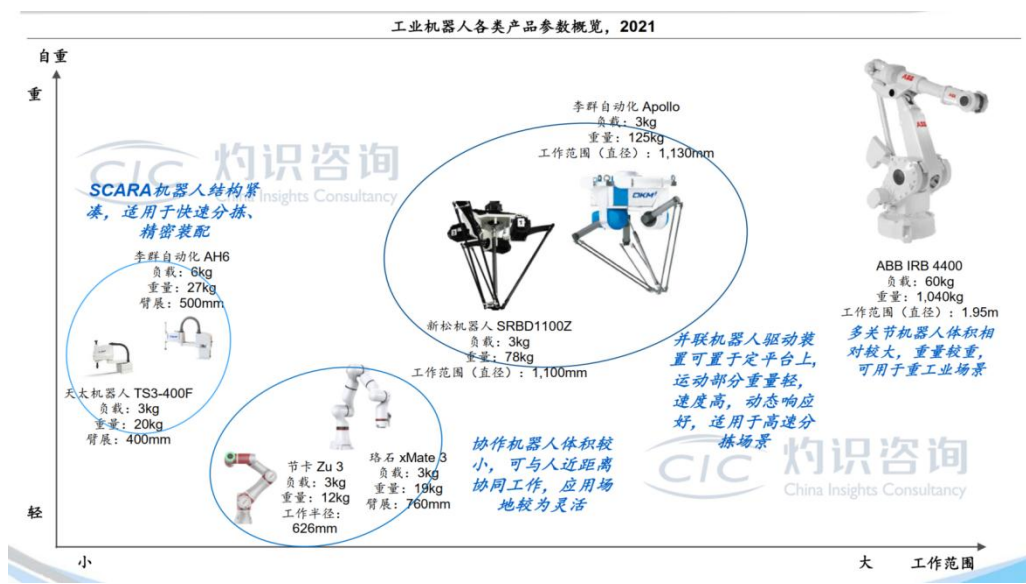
工业机器人各类产品参数概览，2021

自重

重

轻

小

大

工作范围

CIC 灼识咨询
China Insights Consultancy

SCARA机器人结构紧凑，适用于快速分拣、精密装配

李群自动化 AH6
负载：6kg
重量：27kg
臂展：500mm

天太机器人 TS3-400F
负载：3kg
重量：20kg
臂展：400mm

李群自动化 Apollo
负载：3kg
重量：125kg
工作范围（直径）：1,130mm

新松机器人 SRBD1100Z
负载：3kg
重量：78kg
工作范围（直径）：1,100mm

并联机器人驱动装置可置于定平台上，运动部分重量轻，速度高，动态响应好，适用于高速分拣场景

节卡 Zu 3
负载：3kg
重量：12kg
工作半径：626mm

珞石 xMate 3
负载：3kg
重量：19kg
臂展：760mm

协作机器人体积较小，可与人近距离协同工作，应用场地较为灵活

ABB IRB 4400
负载：60kg
重量：1,040kg
工作范围（直径）：1.95m

多关节机器人体积相对较大，重量较重，可用于重工业场景

CIC 灼识咨询
China Insights Consultancy